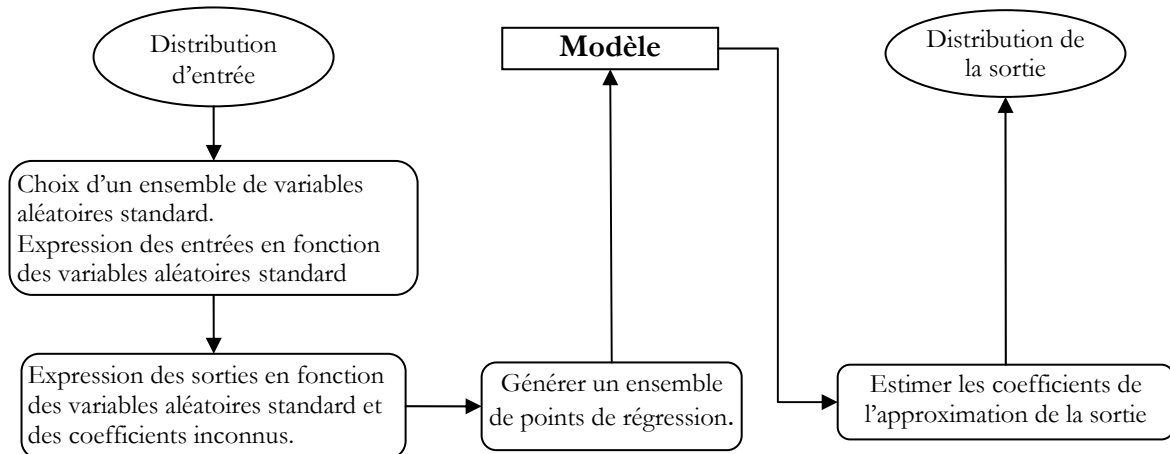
Distribution d'entrée

Choix d'un ensemble de variables aléatoires standard.
Expression des entrées en fonction des variables aléatoires standard

Expression des sorties en fonction des variables aléatoires standard et des coefficients inconnus.

Générer un ensemble de points de régression.

Modèle

Estimer les coefficients de l'approximation de la sortie

Distribution de la sortie